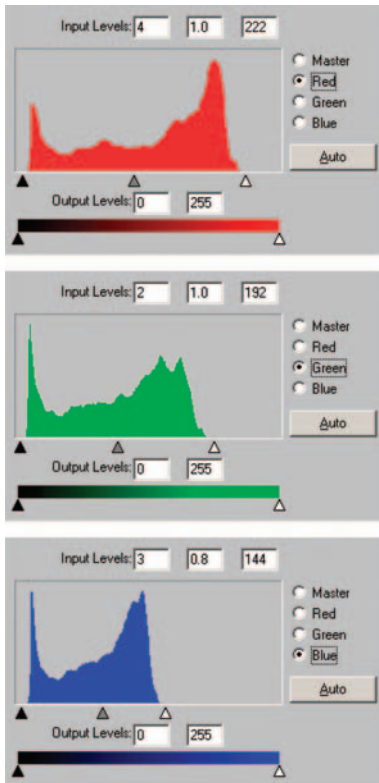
Input Levels: 4 1.0 222

Master
Red
Green
Blue

Auto

Output Levels: 0 255

Input Levels: 2 1.0 192

Master
Red
Green
Blue

Auto

Output Levels: 0 255

Input Levels: 3 0.8 144

Master
Red
Green
Blue

Auto

Output Levels: 0 255